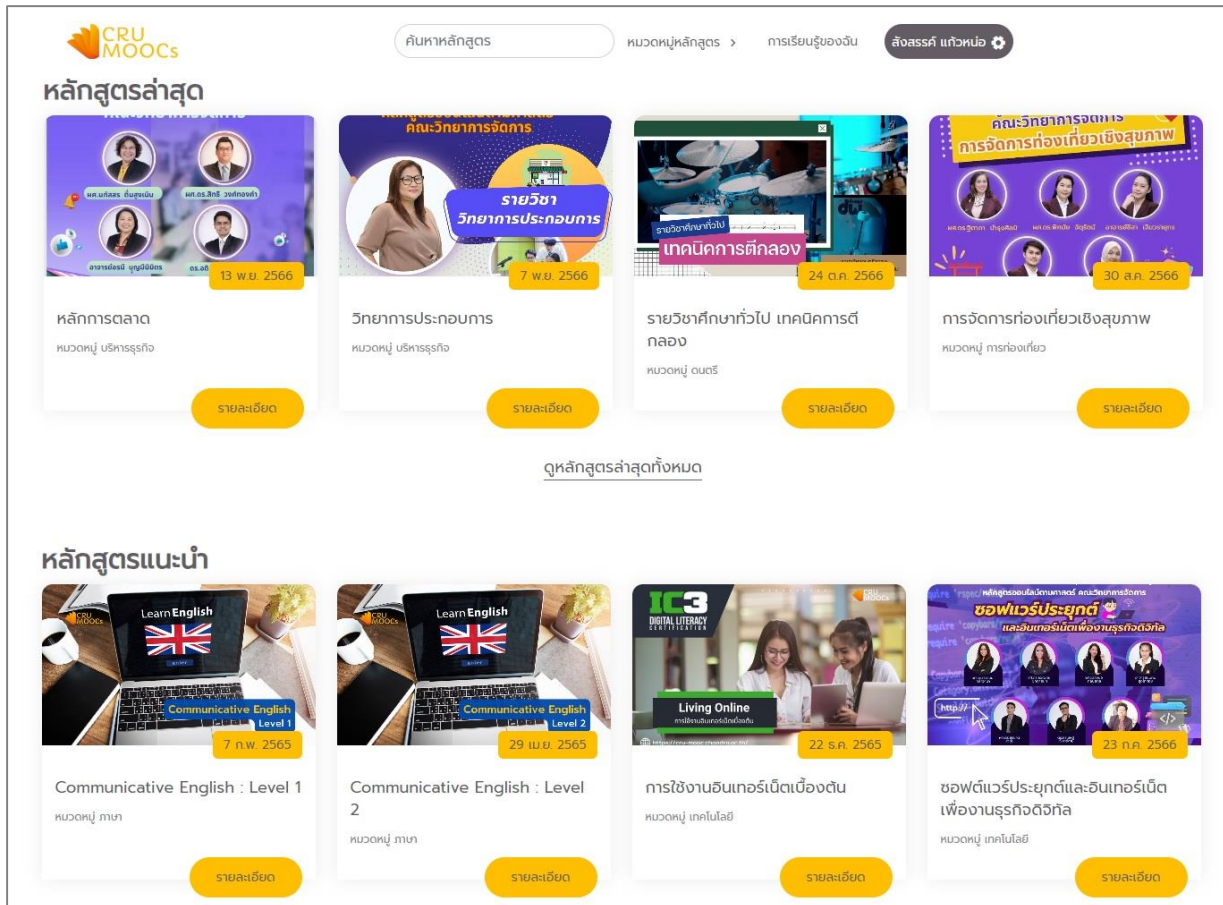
CRU MOOCs

ค้นหาหลักสูตร

หมวดหมู่หลักสูตร >

การเรียนรู้ของฉัน

สังสรรค์ แก้วหน่อ

หลักสูตรล่าสุด

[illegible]

13 พ.ย. 2566

หลักการตลาด

หมวดหมู่ บริหารธุรกิจ

รายละเอียด

คณะวิทยาการจัดการ

รายวิชา วิทยาการประกอบการ

7 พ.ย. 2566

วิทยาการประกอบการ

หมวดหมู่ บริหารธุรกิจ

รายละเอียด

รายวิชาศึกษาทั่วไป

เทคนิคการตีกลอง

24 ต.ค. 2566

รายวิชาศึกษาทั่วไป เทคนิคการตีกลอง

หมวดหมู่ ดนตรี

รายละเอียด

คณะวิทยาการจัดการ

การจัดการท่องเที่ยวเชิงสุขภาพ

30 ส.ค. 2566

การจัดการท่องเที่ยวเชิงสุขภาพ

หมวดหมู่ การท่องเที่ยว

รายละเอียด

ดูหลักสูตรล่าสุดทั้งหมด

หลักสูตรแนะนำ

CRU MOOCs

Learn English

Communicative English Level 1

7 ก.พ. 2565

Communicative English : Level 1

หมวดหมู่ ภาษา

รายละเอียด

CRU MOOCs

Learn English

Communicative English Level 2

29 เม.ย. 2565

Communicative English : Level 2

หมวดหมู่ ภาษา

รายละเอียด

IC3 DIGITAL LITERACY CERTIFICATION

Living Online

การใช้งานอินเทอร์เน็ตเบื้องต้น

22 ธ.ค. 2565

การใช้งานอินเทอร์เน็ตเบื้องต้น

หมวดหมู่ เทคโนโลยี

รายละเอียด

หลักสูตรออนไลน์มหาศาสตร์ คณะวิทยาการจัดการ

ซอฟแวร์ประยุกต์ และอินเทอร์เน็ตเพื่องานธุรกิจดิจิทัล

http://

23 ก.ค. 2566

ซอฟต์แวร์ประยุกต์และอินเทอร์เน็ตเพื่องานธุรกิจดิจิทัล

หมวดหมู่ เทคโนโลยี

รายละเอียด